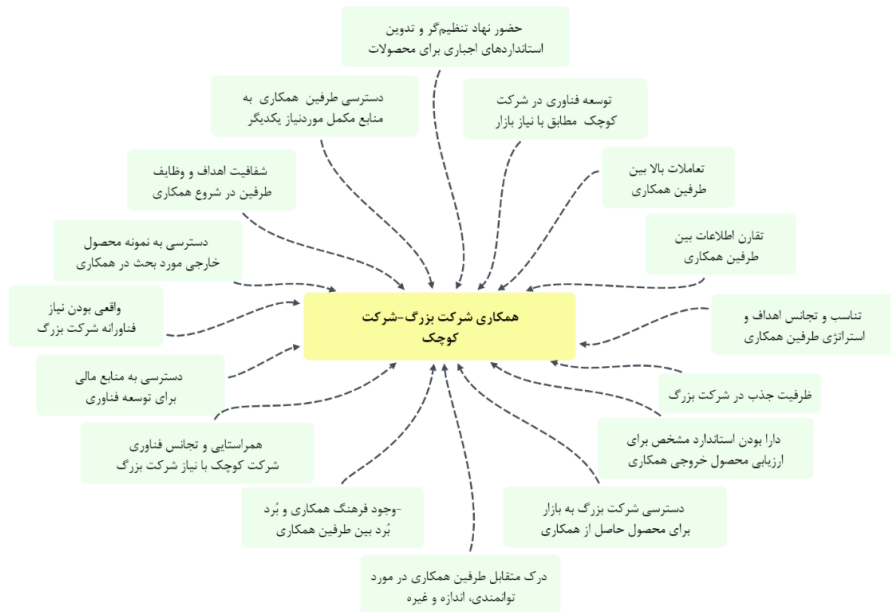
حضور نهاد تنظیم‌گر و تدوین استانداردهای اجباری برای محصولات

دسترسی طرفین همکاری به منابع مکمل موردنیاز یکدیگر

توسعه فناوری در شرکت کوچک مطابق با نیاز بازار

شفافیت اهداف و وظایف طرفین در شروع همکاری

تعاملات بالا بین طرفین همکاری

دسترسی به نمونه محصول خارجی مورد بحث در همکاری

تقارن اطلاعات بین طرفین همکاری

واقعی بودن نیاز فناورانه شرکت بزرگ

همکاری شرکت بزرگ-شرکت کوچک

تناسب و تجانس اهداف و استراتژی طرفین همکاری

دسترسی به منابع مالی برای توسعه فناوری

ظرفیت جذب در شرکت بزرگ

همراستایی و تجانس فناوری شرکت کوچک با نیاز شرکت بزرگ

دارا بودن استاندارد مشخص برای ارزیابی محصول خروجی همکاری

-وجود فرهنگ همکاری و بُرد بُرد بین طرفین همکاری

دسترسی شرکت بزرگ به بازار برای محصول حاصل از همکاری

درک متقابل طرفین همکاری در مورد توانمندی، اندازه و غیره